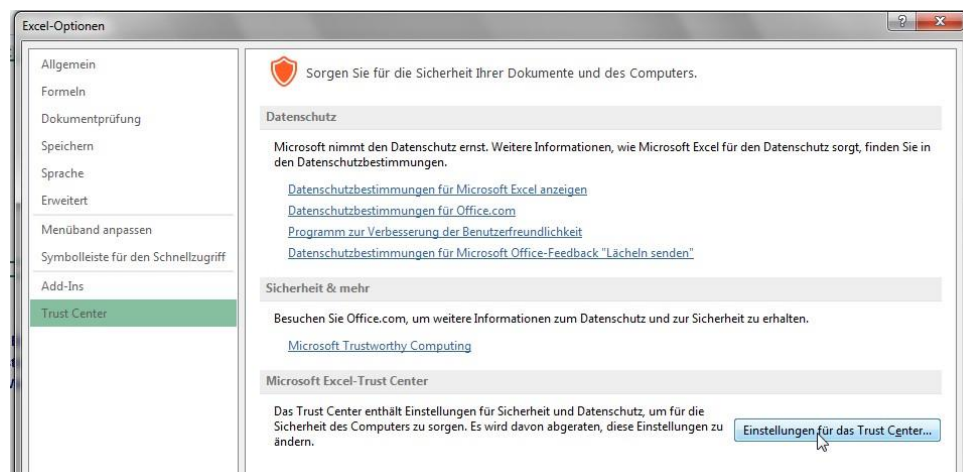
Excel-Optionen

?

x

Allgemein
Formeln
Dokumentprüfung
Speichern
Sprache
Erweitert
Menüband anpassen
Symbolleiste für den Schnellzugriff
Add-Ins
Trust Center

Sorgen Sie für die Sicherheit Ihrer Dokumente und des Computers.

Datenschutz

Microsoft nimmt den Datenschutz ernst. Weitere Informationen, wie Microsoft Excel für den Datenschutz sorgt, finden Sie in den Datenschutzbestimmungen.

Datenschutzbestimmungen für Microsoft Excel anzeigen
Datenschutzbestimmungen für Office.com
Programm zur Verbesserung der Benutzerfreundlichkeit
Datenschutzbestimmungen für Microsoft Office-Feedback "Lächeln senden"

Sicherheit & mehr

Besuchen Sie Office.com, um weitere Informationen zum Datenschutz und zur Sicherheit zu erhalten.

Microsoft Trustworthy Computing

Microsoft Excel-Trust Center

Das Trust Center enthält Einstellungen für Sicherheit und Datenschutz, um für die Sicherheit des Computers zu sorgen. Es wird davon abgeraten, diese Einstellungen zu ändern.

Einstellungen für das Trust Center...